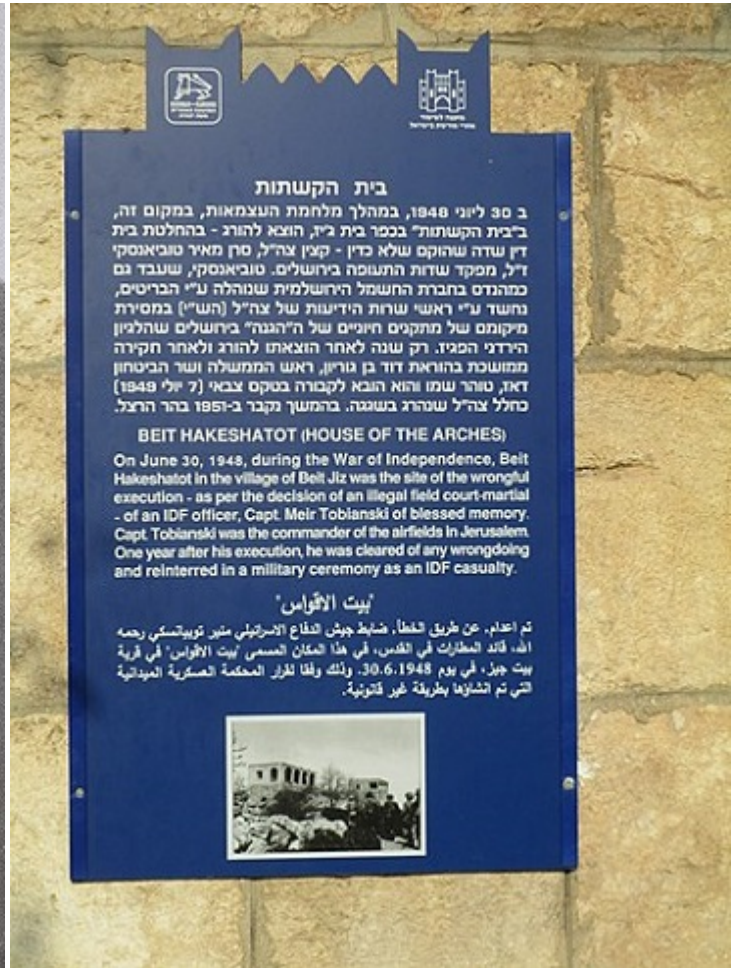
בית הקשתות

ב 30 ליוני 1948, במהלך מלחמת העצמאות, במקום זה, ב"בית הקשתות" בכפר בית ג'יז, הוצא להורג - בהחלטת בית דין שדה שהוקם שלא כדין - קצין צה"ל, סרן מאיר טוביאנסקי ז"ל, מפקד שדות התעופה בירושלים. טוביאנסקי, שעבד גם כמהנדס בחברת החשמל הירושלמית שנוהלה ע"י הבריטים, נחשד ע"י ראשי שרות הידיעות של צה"ל (הש"י) במסירת מיקומם של מתקנים חיוניים של ה"הגנה" בירושלים שהלגיון הירדני הפגיז. רק שנה לאחר הוצאתו להורג ולאחר חקירה ממושכת בהוראת דוד בן גוריון, ראש הממשלה ושר הביטחון דאז, טוהר שמו והוא הובא לקבורה בטקס צבאי (7 יולי 1949) כחלל צה"ל שנהרג בשגגה. בהמשך נקבר ב-1951 בהר הרצל.

BEIT HAKESHATOT (HOUSE OF THE ARCHES)

On June 30, 1948, during the War of Independence, Beit Hakeshatot in the village of Beit Jiz was the site of the wrongful execution - as per the decision of an illegal field court-martial - of an IDF officer, Capt. Meir Tobianski of blessed memory. Capt. Tobianski was the commander of the airfields in Jerusalem. One year after his execution, he was cleared of any wrongdoing and reinterred in a military ceremony as an IDF casualty.

"بيت الاقواس"

تم اعدام، عن طريق الخطأ، ضابط جيش الدفاع الاسرائيلي مئير توبيانسكي رحمه الله، قائد المطارات في القدس، في هذا المكان المسمى "بيت الاقواس" في قرية بيت جيز، في يوم 30.6.1948. وذلك وفقا لقرار المحكمة العسكرية الميدانية التي تم انشاؤها بطريقة غير قانونية.